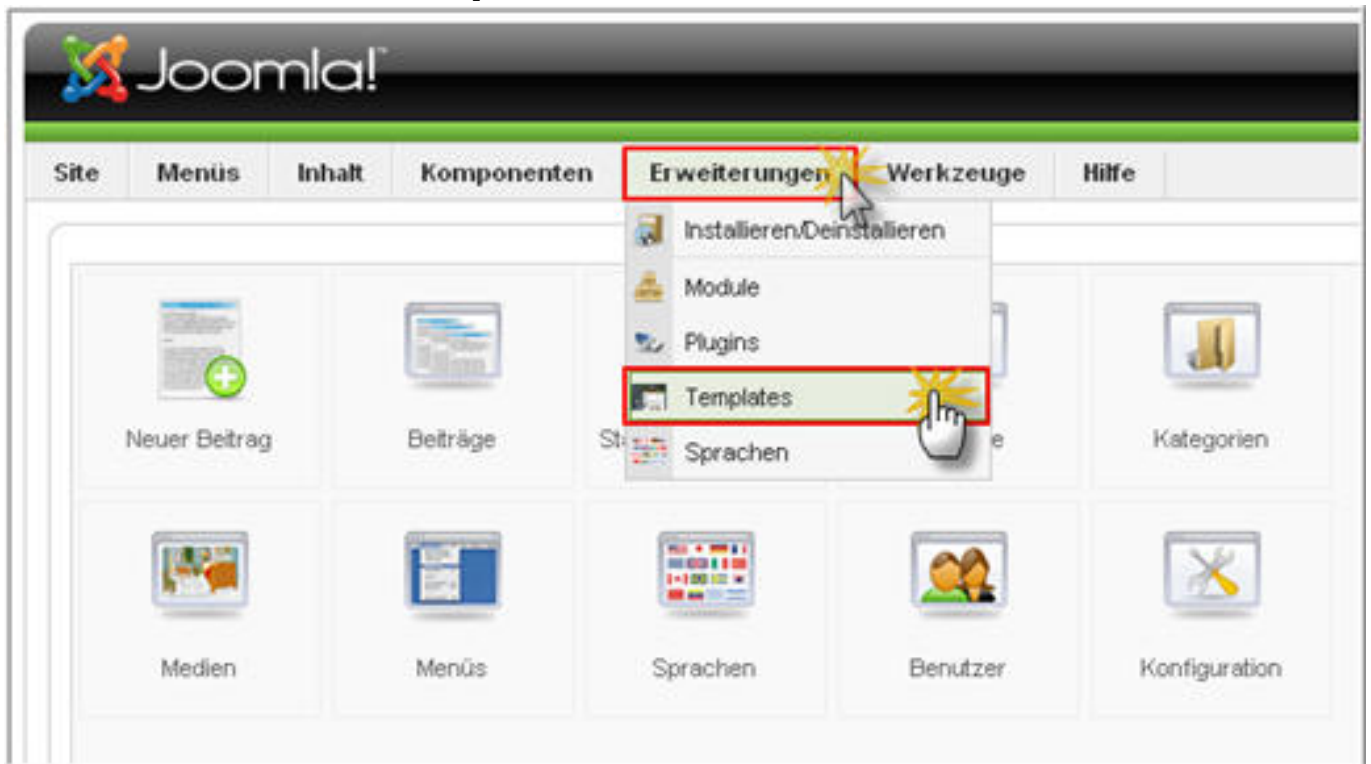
Joomla!

Site | Menüs | Inhalt | Komponenten | Erweiterungen | Werkzeuge | Hilfe

Installieren/Deinstallieren
Module
Plugins
Templates
Sprachen

Neuer Beitrag
Beiträge
St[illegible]
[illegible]e
Kategorien

Medien
Menüs
Sprachen
Benutzer
Konfiguration